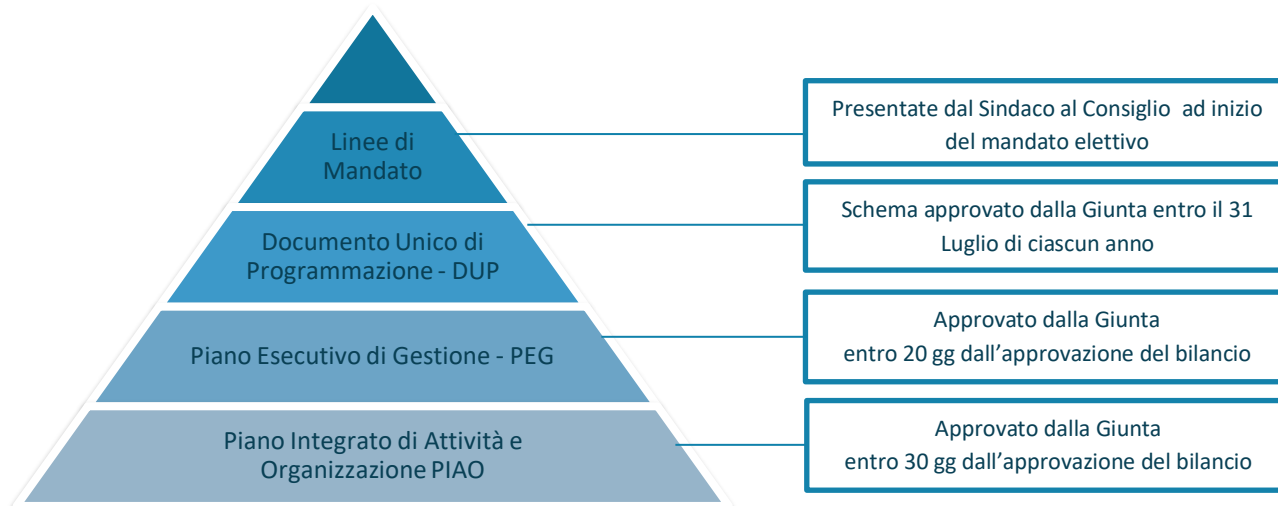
Linee di Mandato

Presentate dal Sindaco al Consiglio ad inizio del mandato elettivo

Documento Unico di Programmazione - DUP

Schema approvato dalla Giunta entro il 31 Luglio di ciascun anno

Piano Esecutivo di Gestione - PEG

Approvato dalla Giunta entro 20 gg dall'approvazione del bilancio

Piano Integrato di Attività e Organizzazione PIAO

Approvato dalla Giunta entro 30 gg dall'approvazione del bilancio